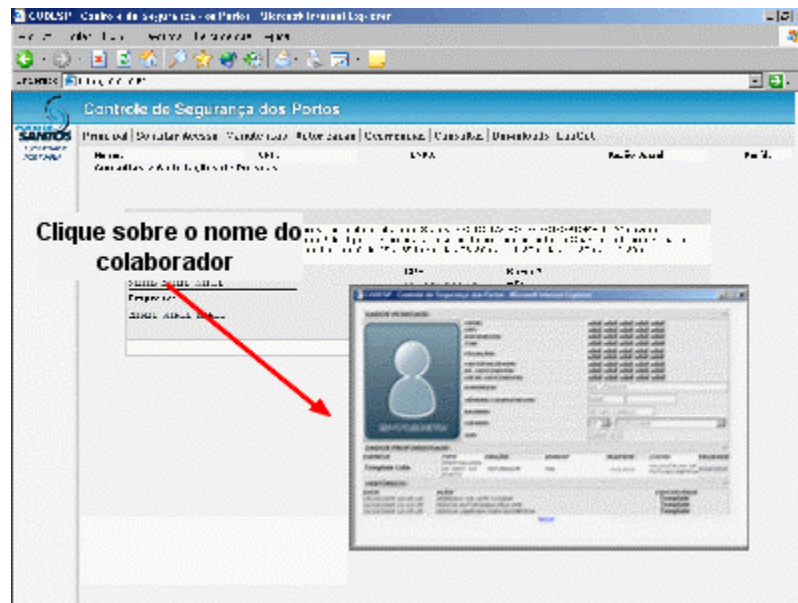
CODESP - Controle de Segurança dos Portos - Microsoft Internet Explorer

Controle de Segurança dos Portos

SANTOS

Principal | Solicitar Acesso | Manutenção | Autorizações | Ocorrências | Consultas | Downloads | Logout

Nome: CPF: RG: Razão Social: Perfil:

Consultas > Autorizações > Pessoas

Clique sobre o nome do colaborador

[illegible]

Empresa:

DADOS PESSOAIS

DADOS PROFISSIONAIS

HISTÓRICO